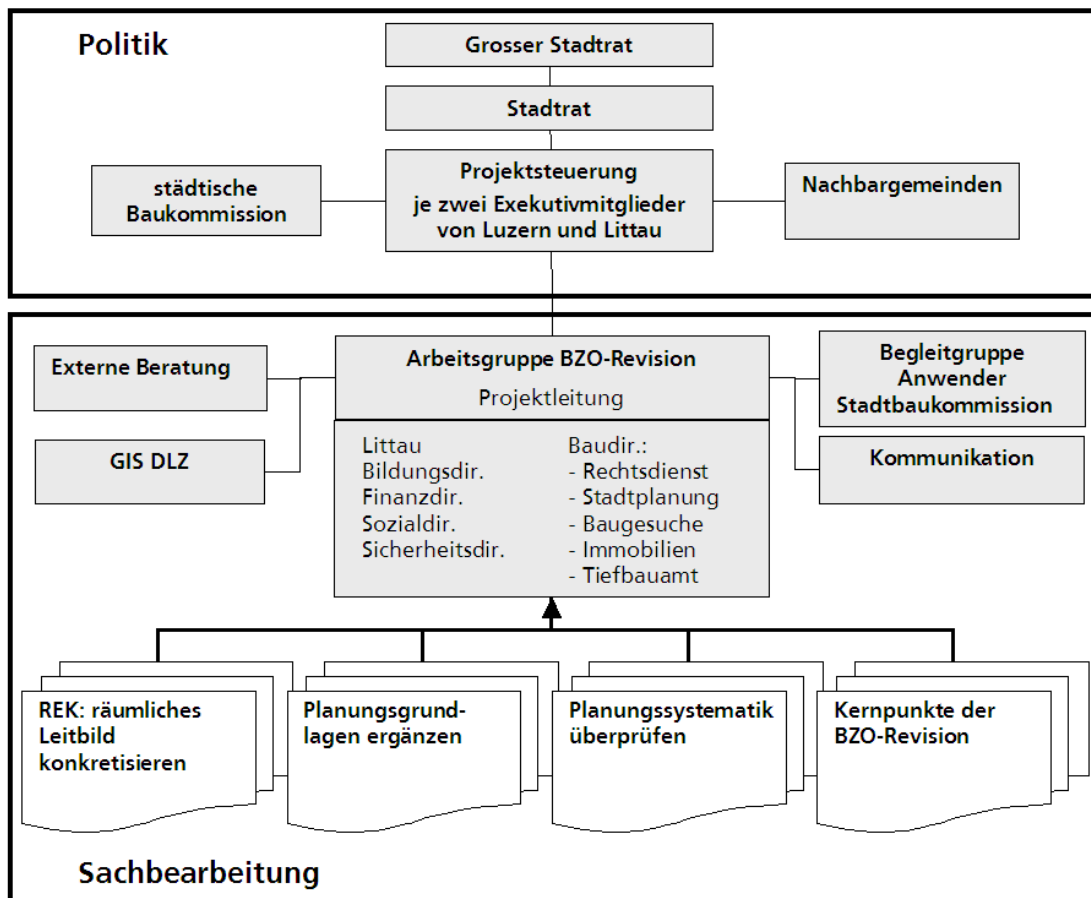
Politik

Grosser Stadtrat

Stadtrat

städtische Baukommission

Projektsteuerung
je zwei Exekutivmitglieder von Luzern und Littau

Nachbargemeinden

Externe Beratung

GIS DLZ

Arbeitsgruppe BZO-Revision
Projektleitung

Littau
Bildungsdir.
Finanzdir.
Sozialdir.
Sicherheitsdir.

Baudir.:
- Rechtsdienst
- Stadtplanung
- Baugesuche
- Immobilien
- Tiefbauamt

Begleitgruppe
Anwender
Stadtbaukommission

Kommunikation

REK: räumliches Leitbild konkretisieren

Planungsgrundlagen ergänzen

Planungssystematik überprüfen

Kernpunkte der BZO-Revision

Sachbearbeitung